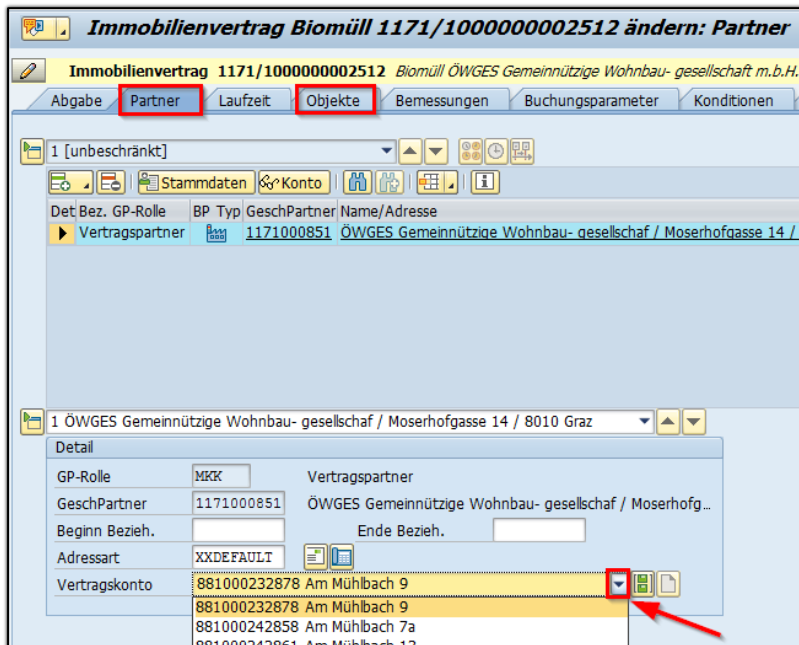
Immobilienvertrag Biomüll 1171/1000000002512 ändern: Partner

Immobilienvertrag 1171/1000000002512 Biomüll ÖWGES Gemeinnützige Wohnbau- gesellschaft m.b.H.

Abgabe | Partner | Laufzeit | Objekte | Bemessungen | Buchungsparameter | Konditionen

1 [unbeschränkt]

Stammdaten | Konto

| Det | Bez. GP-Rolle | BP Typ | GeschPartner | Name/Adresse |
|---|---|---|---|---|
| | Vertragspartner | | 1171000851 | ÖWGES Gemeinnützige Wohnbau- gesellschaf / Moserhofgasse 14 / |

1 ÖWGES Gemeinnützige Wohnbau- gesellschaf / Moserhofgasse 14 / 8010 Graz

Detail

GP-Rolle MKK Vertragspartner

GeschPartner 1171000851 ÖWGES Gemeinnützige Wohnbau- gesellschaf / Moserhofg...

Beginn Bezieh. Ende Bezieh.

Adressart XXDEFAULT

Vertragskonto 881000232878 Am Mühlbach 9

881000232878 Am Mühlbach 9
881000242858 Am Mühlbach 7a
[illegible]